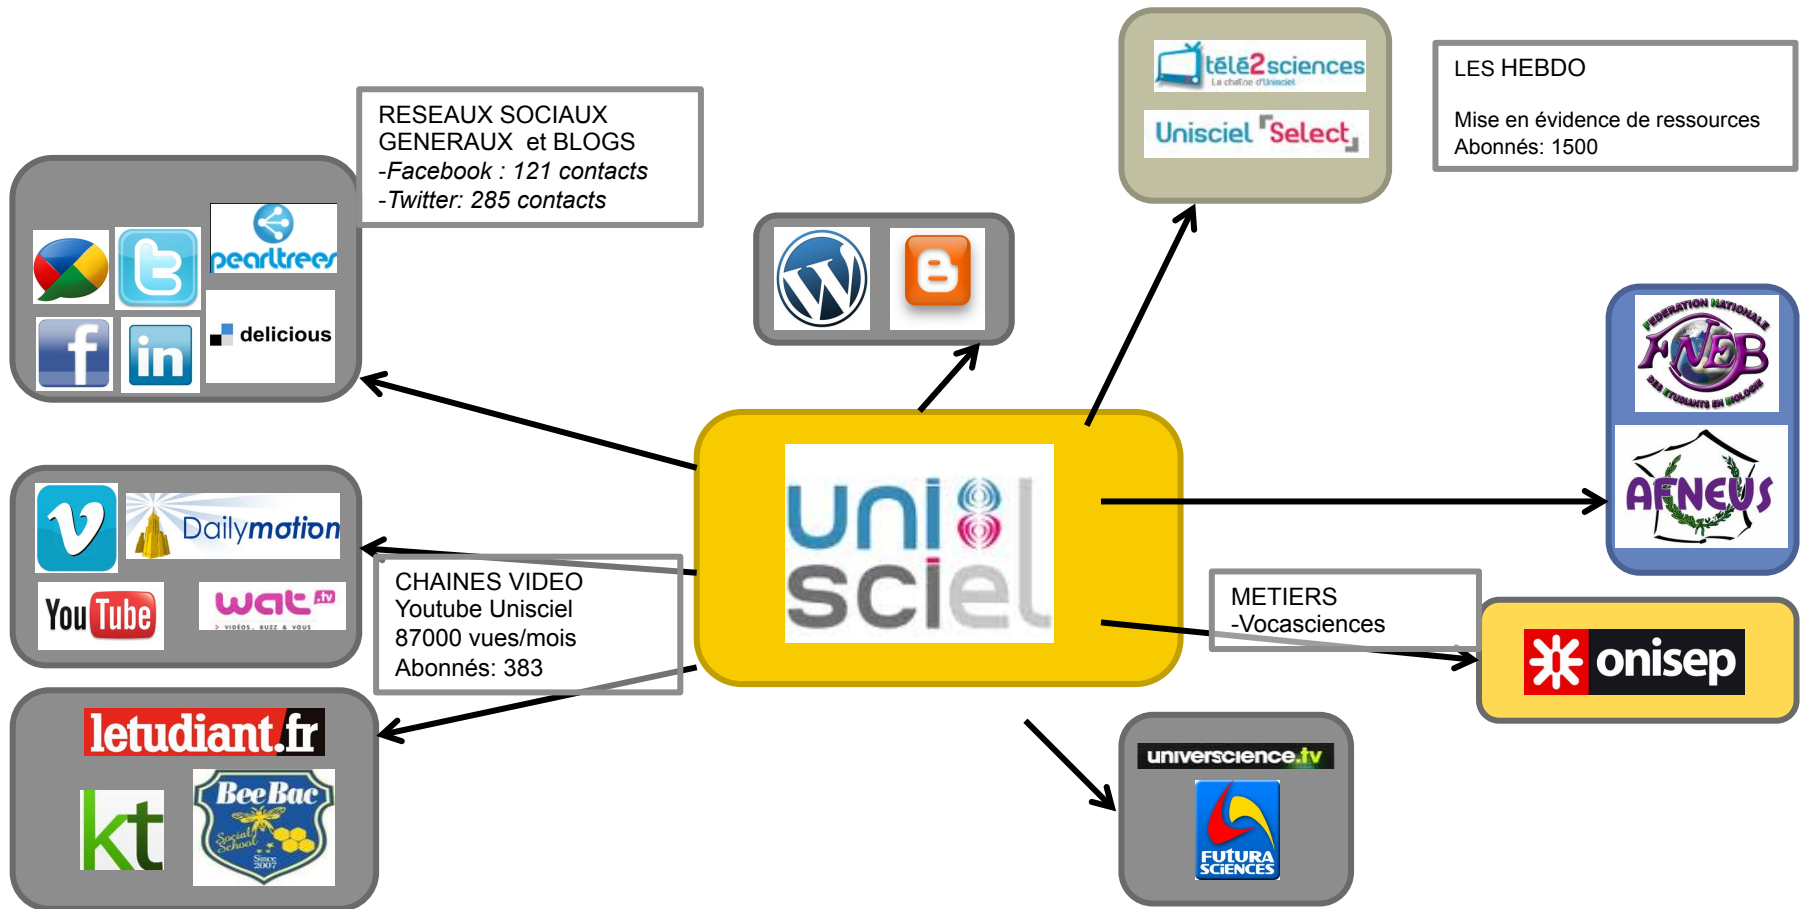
RESEAUX SOCIAUX GENERAUX et BLOGS
-Facebook : 121 contacts
-Twitter: 285 contacts

pearltrees
delicious
f
in

télé2sciences
La chaîne d'Unisciel
Unisciel Select

LES HEBDO

Mise en évidence de ressources
Abonnés: 1500

FEDERATION NATIONALE FNEB DES ETUDIANTS EN BIOLOGIE

AFNEUS

uni sciel

v
Dailymotion
YouTube
wat.tv
VIDÉOS, BUZZ & VOUS

CHAINES VIDEO
Youtube Unisciel
87000 vues/mois
Abonnés: 383

METIERS
-Vocasciences

onisep

letudiant.fr
kt
BeeBac
Social School
Since 2007

universcience.tv
FUTURA SCIENCES